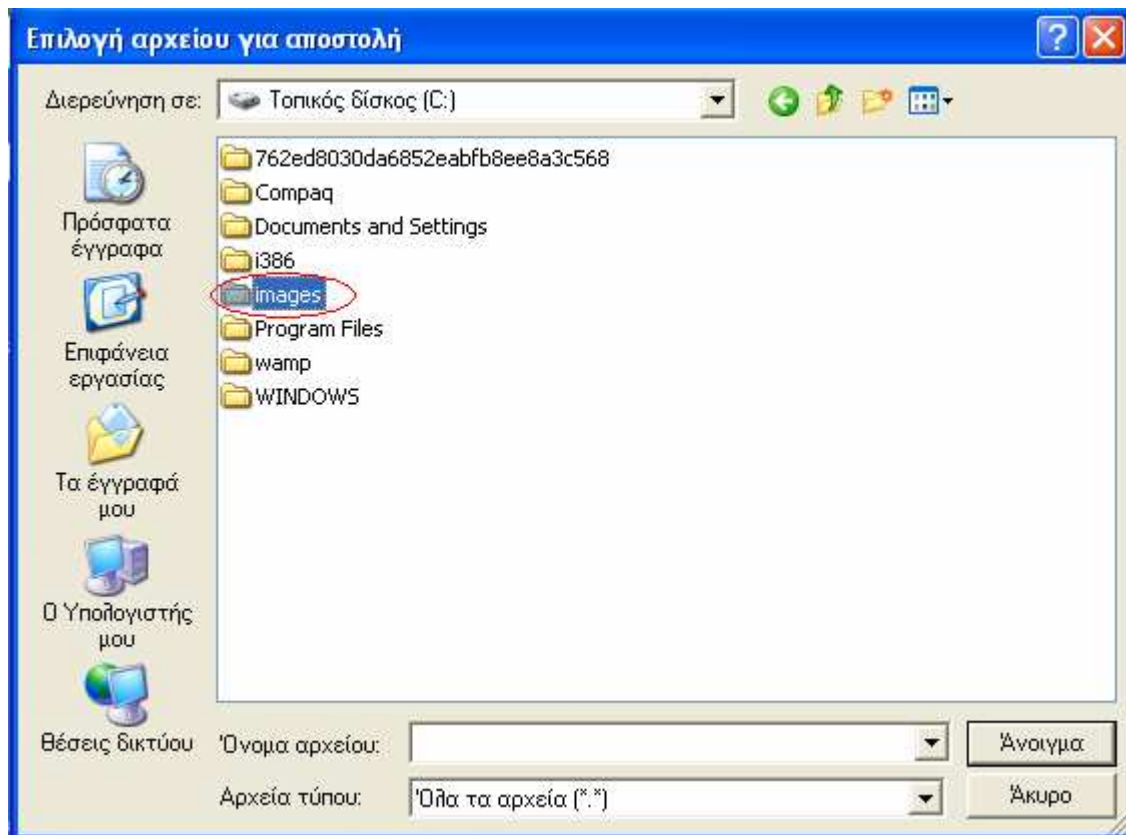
Επιλογή αρχείου για αποστολή

Διερεύνηση σε: Τοπικός δίσκος (C:)

Πρόσφατα έγγραφα

Επιφάνεια εργασίας

Τα έγγραφά μου

Ο Υπολογιστής μου

Θέσεις δικτύου

762ed8030da6852eabfb8ee8a3c568
Compaq
Documents and Settings
i386
images
Program Files
wamp
WINDOWS

Όνομα αρχείου:

Αρχεία τύπου: Όλα τα αρχεία (*.*)

Άνοιγμα

Άκυρο